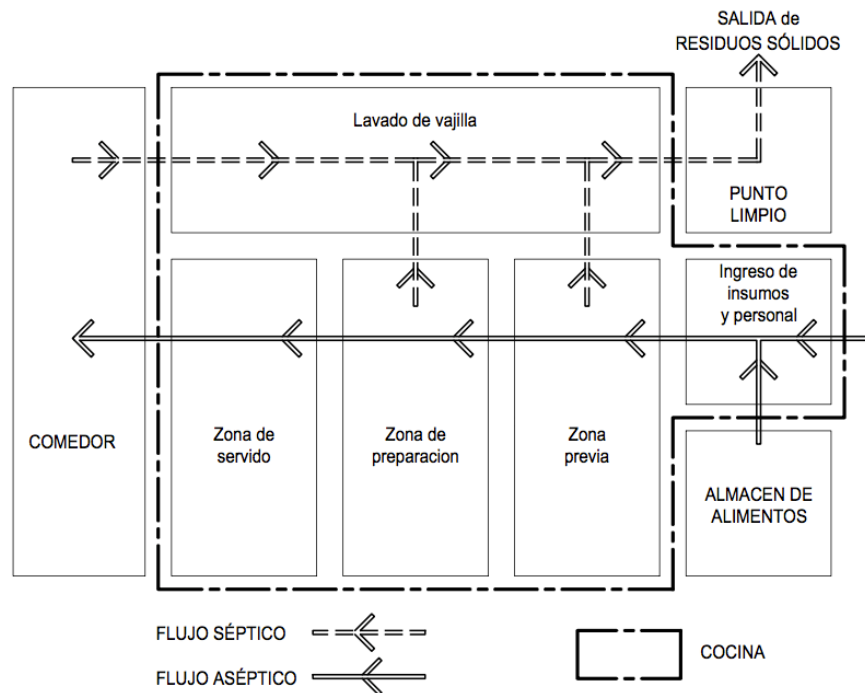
SALIDA de
RESIDUOS SÓLIDOS

Lavado de vajilla

PUNTO
LIMPIO

Ingreso de
insumos
y personal

COMEDOR

Zona de
servido

Zona de
preparacion

Zona
previa

ALMACEN DE
ALIMENTOS

FLUJO SÉPTICO

FLUJO ASÉPTICO

COCINA